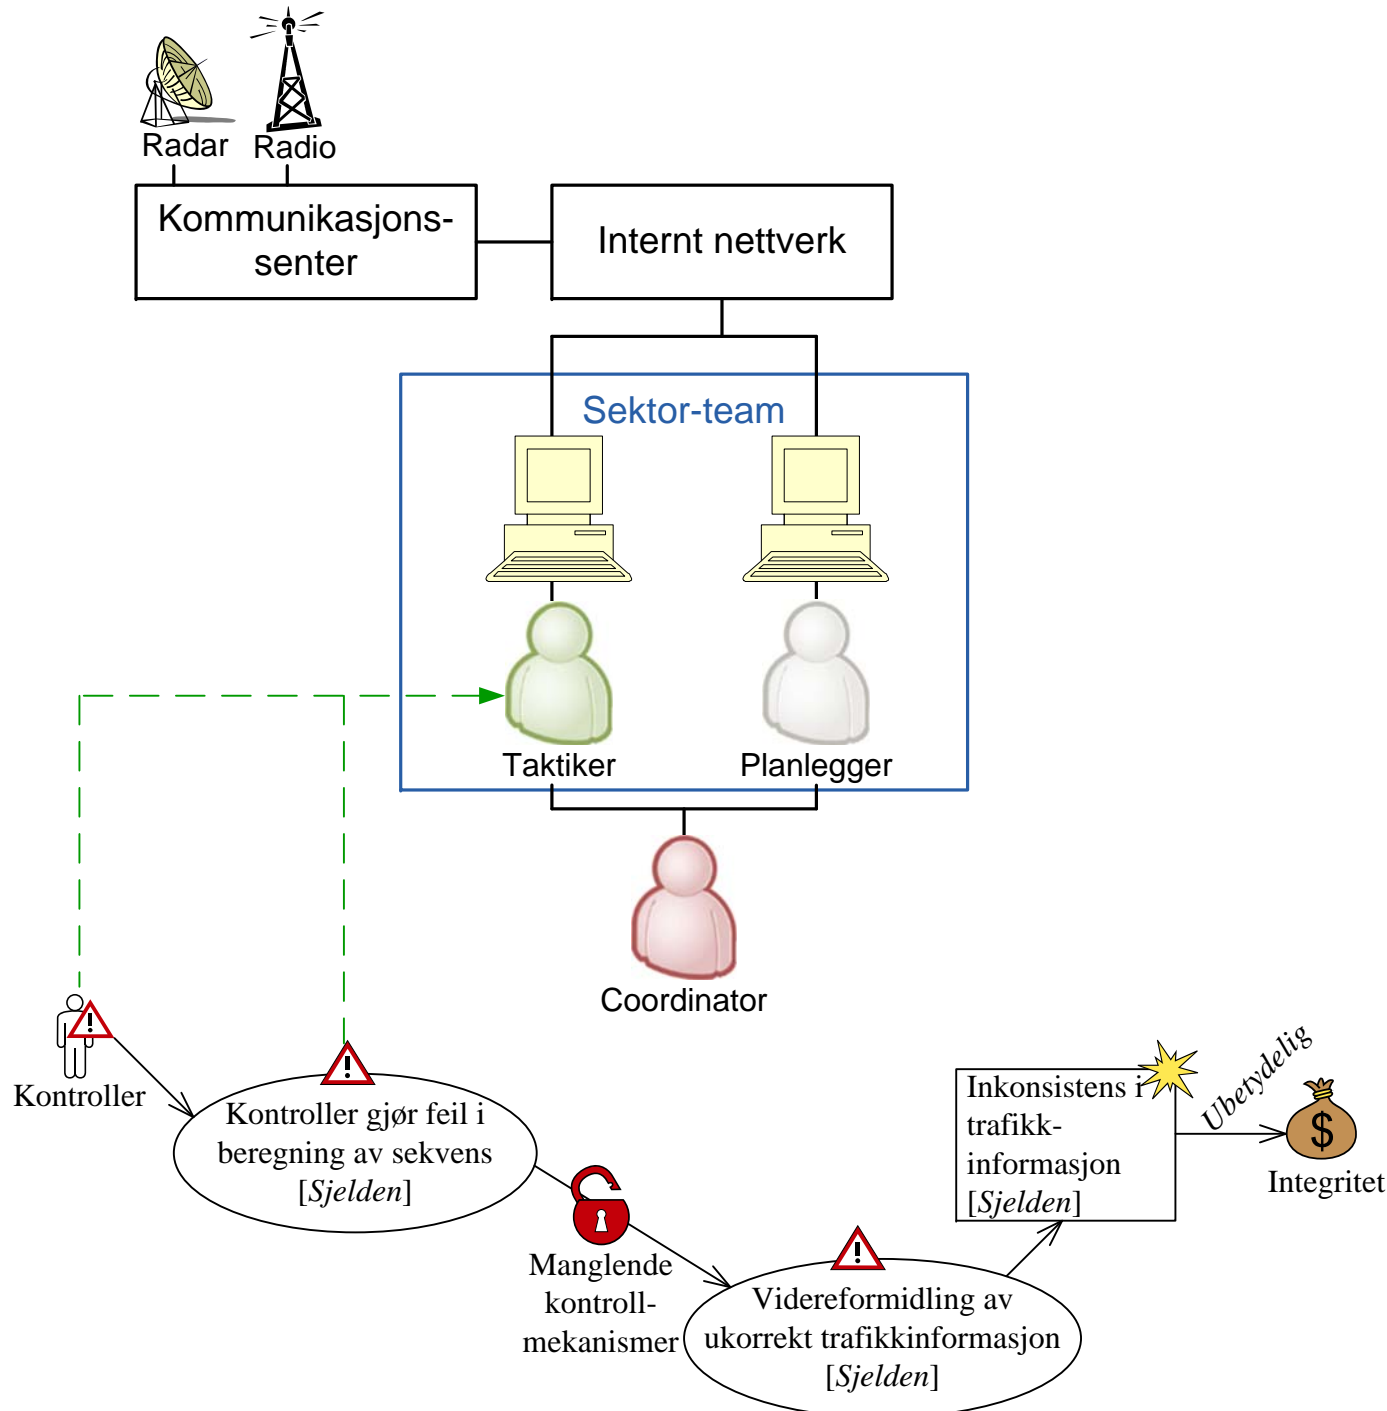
Radar
Radio

Kommunikasjonssenter

Internt nettverk

Sektor-team

Taktiker
Planlegger

Coordinator

Kontroller

Kontroller gjør feil i beregning av sekvens [*Sjelden*]

Manglende kontrollmekanismer

Videreformidling av ukorrekt trafikkinformasjon [*Sjelden*]

Inkonsistens i trafikkinformasjon [*Sjelden*]

*Ubetydelig*

$

Integritet